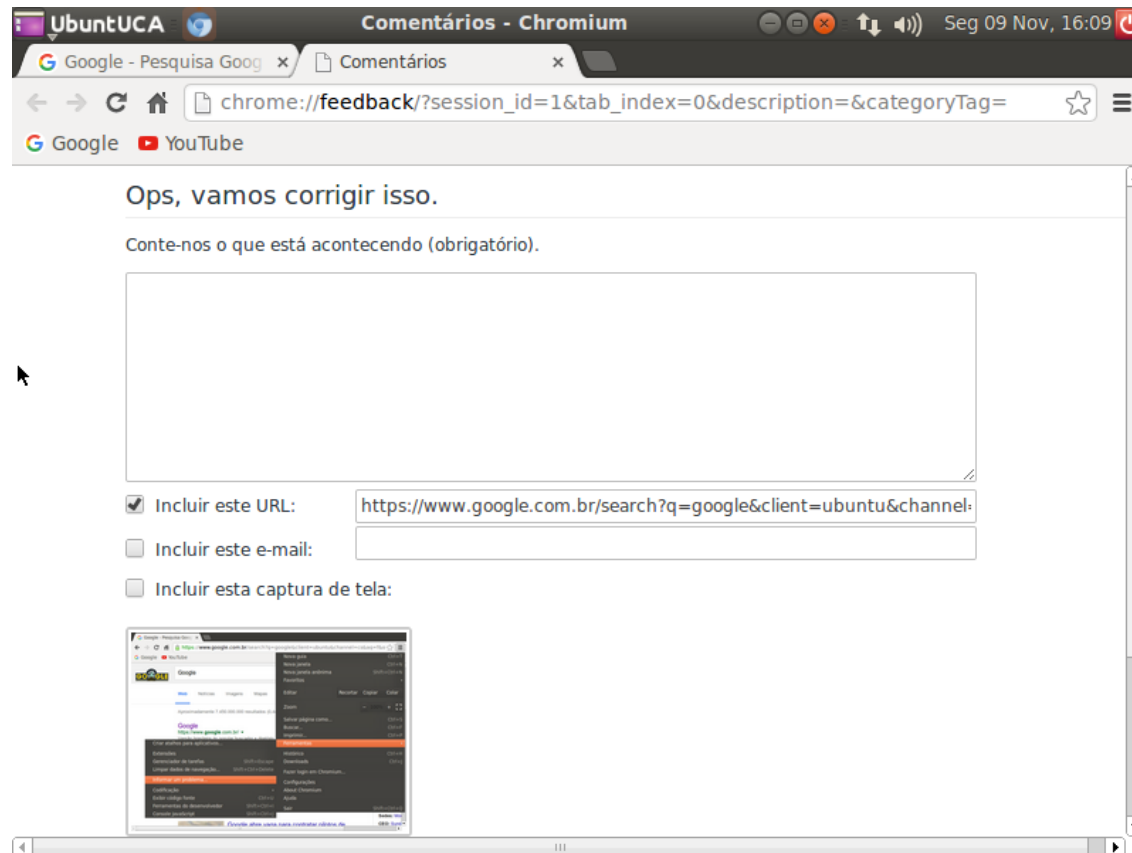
UbuntUCA Comentários - Chromium Seg 09 Nov, 16:09

Google - Pesquisa Goog ×  Comentários ×

chrome://feedback/?session_id=1&tab_index=0&description=&categoryTag=

Google YouTube

Ops, vamos corrigir isso.

Conte-nos o que está acontecendo (obrigatório).

Incluir este URL: https://www.google.com.br/search?q=google&client=ubuntu&channel=

Incluir este e-mail:

Incluir esta captura de tela:

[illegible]